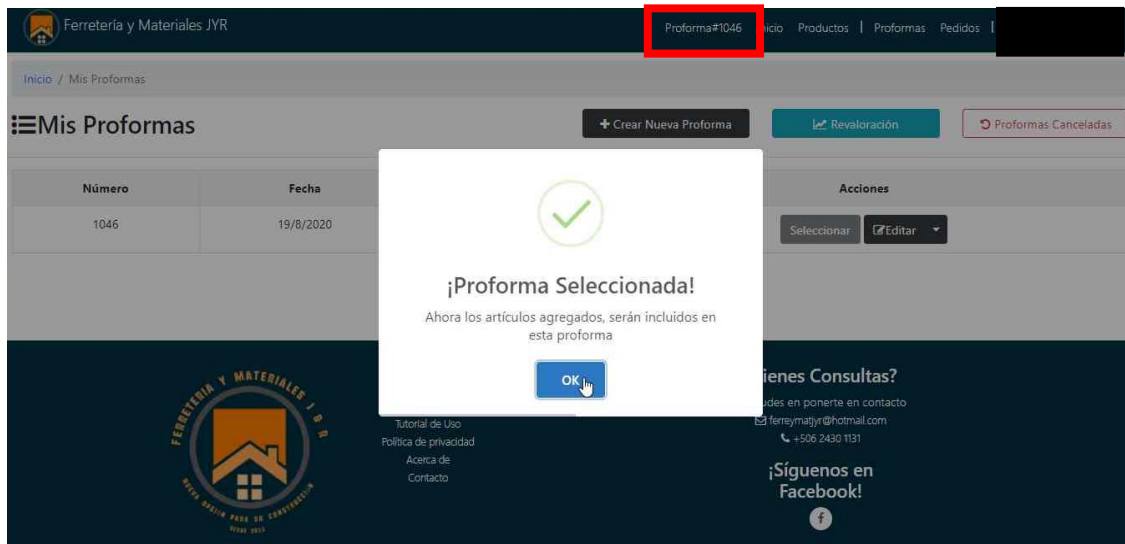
Ferretería y Materiales JYR

Proforma#1046 icio Productos | Proformas Pedidos |

Inicio / Mis Proformas

Mis Proformas

Crear Nueva Proforma

Revaloración

Proformas Canceladas

| Número | Fecha | Acciones |
|---|---|---|
| 1046 | 19/8/2020 | Seleccionar Editar |

¡Proforma Seleccionada!

Ahora los artículos agregados, serán incluidos en esta proforma

OK

FERRETERÍA Y MATERIALES J Y R

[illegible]

Tutorial de Uso
Política de privacidad
Acerca de
Contacto

ienes Consultas?

udes en ponerte en contacto
ferreymatjyr@hotmail.com
+506 2430 1131

¡Síguenos en Facebook!